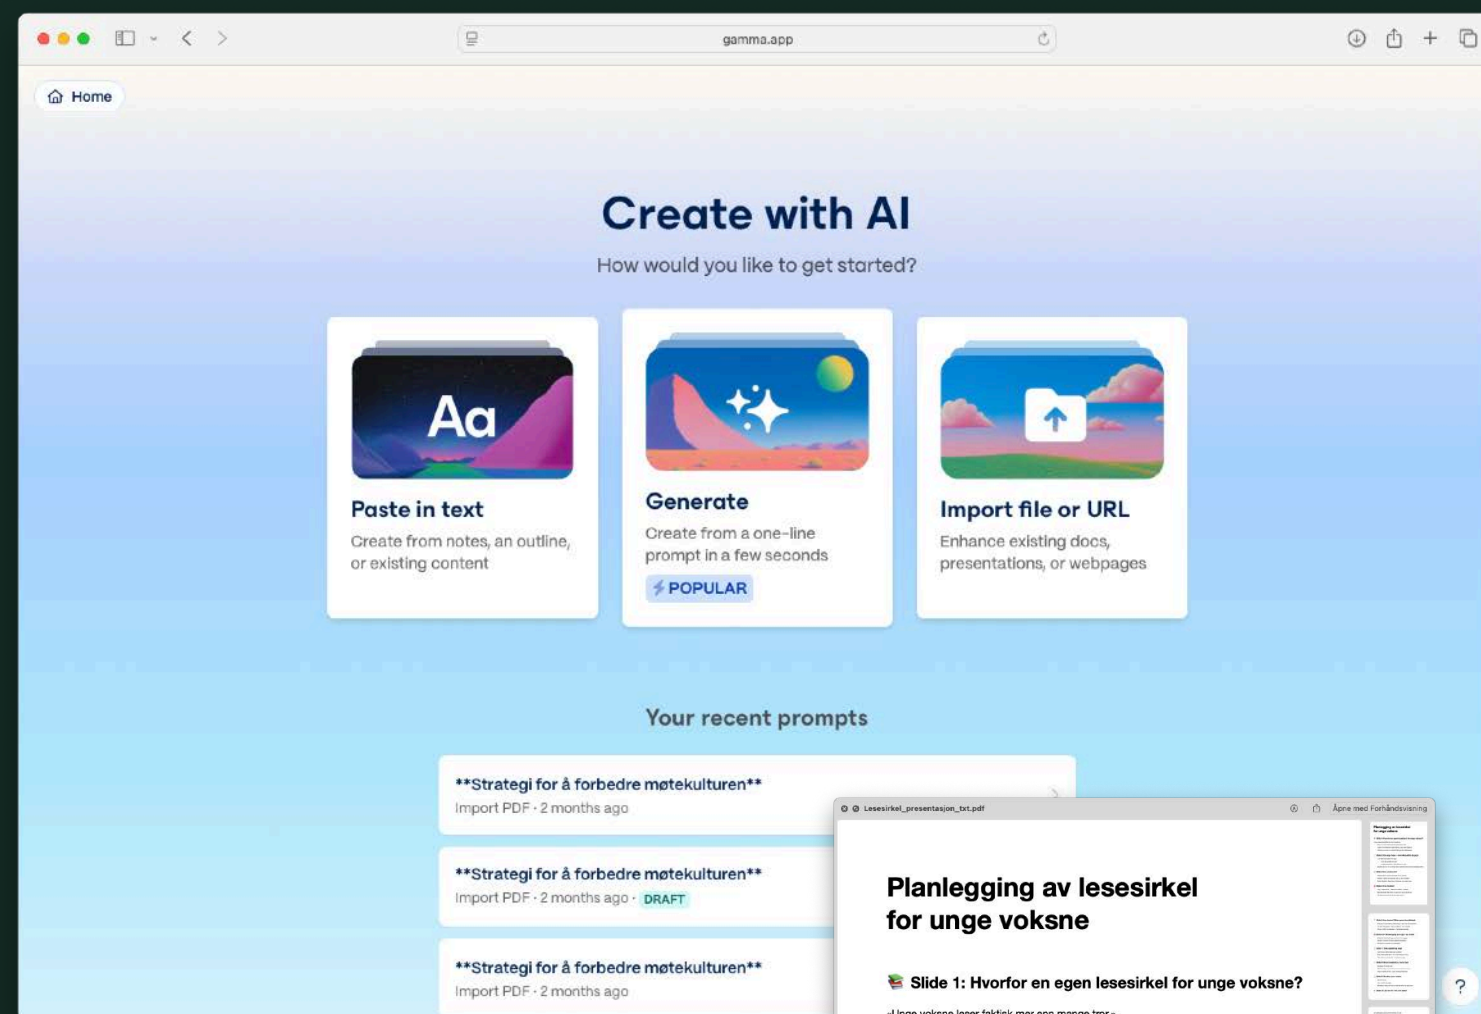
gamma.app

Home

Create with AI

How would you like to get started?

Aa

Paste in text

Create from notes, an outline, or existing content

Generate

Create from a one-line prompt in a few seconds

POPULAR

Import file or URL

Enhance existing docs, presentations, or webpages

Your recent prompts

**Strategi for å forbedre møtekulturen**
Import PDF · 2 months ago

**Strategi for å forbedre møtekulturen**
Import PDF · 2 months ago · DRAFT

**Strategi for å forbedre møtekulturen**
Import PDF · 2 months ago

Lesesirkel_presentasjon_txt.pdf

Åpne med Forhåndsvisning

Planlegging av lesesirkel for unge voksne

Slide 1: Hvorfor en egen lesesirkel for unge voksne?

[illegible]

?